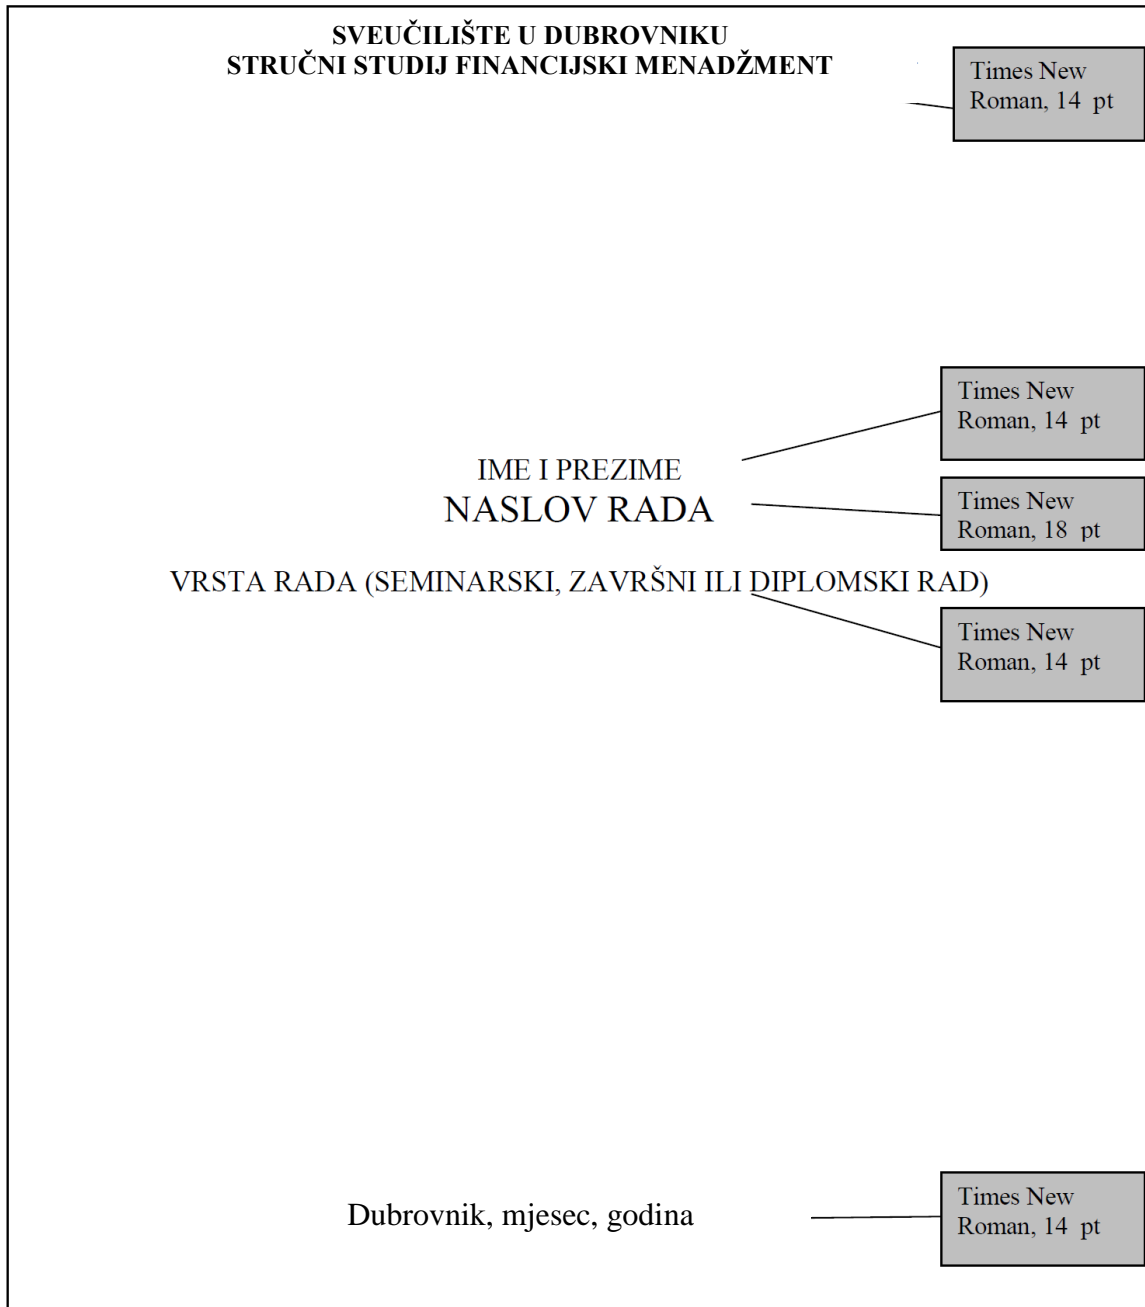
SVEUČILIŠTE U DUBROVNIKU
STRUČNI STUDIJ FINANCIJSKI MENADŽMENT

Times New Roman, 14 pt

Times New Roman, 14 pt

IME I PREZIME

NASLOV RADA

Times New Roman, 18 pt

VRSTA RADA (SEMINARSKI, ZAVRŠNI ILI DIPLOMSKI RAD)

Times New Roman, 14 pt

Dubrovnik, mjesec, godina

Times New Roman, 14 pt